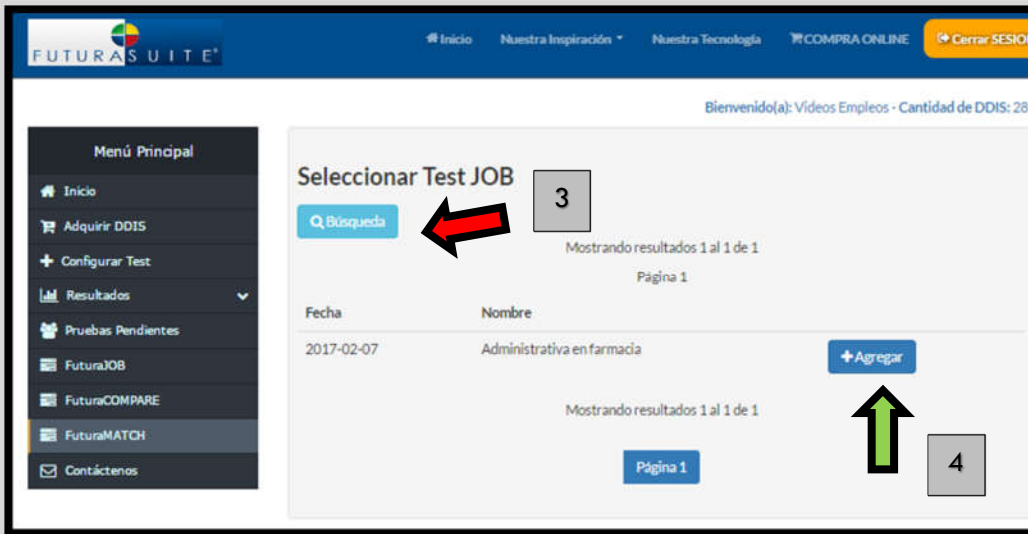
FUTURA SUITE®

Inicio Nuestra Inspiración Nuestra Tecnología COMPRA ONLINE Cerrar SESION

Bienvenido(a): Videos Empleos - Cantidad de DDIS: 28

Menú Principal
Inicio
Adquirir DDIS
Configurar Test
Resultados
Pruebas Pendientes
FuturaJOB
FuturaCOMPARE
FuturaMATCH
Contáctenos

Seleccionar Test JOB

3

Búsqueda

Mostrando resultados 1 al 1 de 1

Página 1

| Fecha | Nombre | |
|---|---|---|
| 2017-02-07 | Administrativa en farmacia | +Agregar |

Mostrando resultados 1 al 1 de 1

Página 1

4